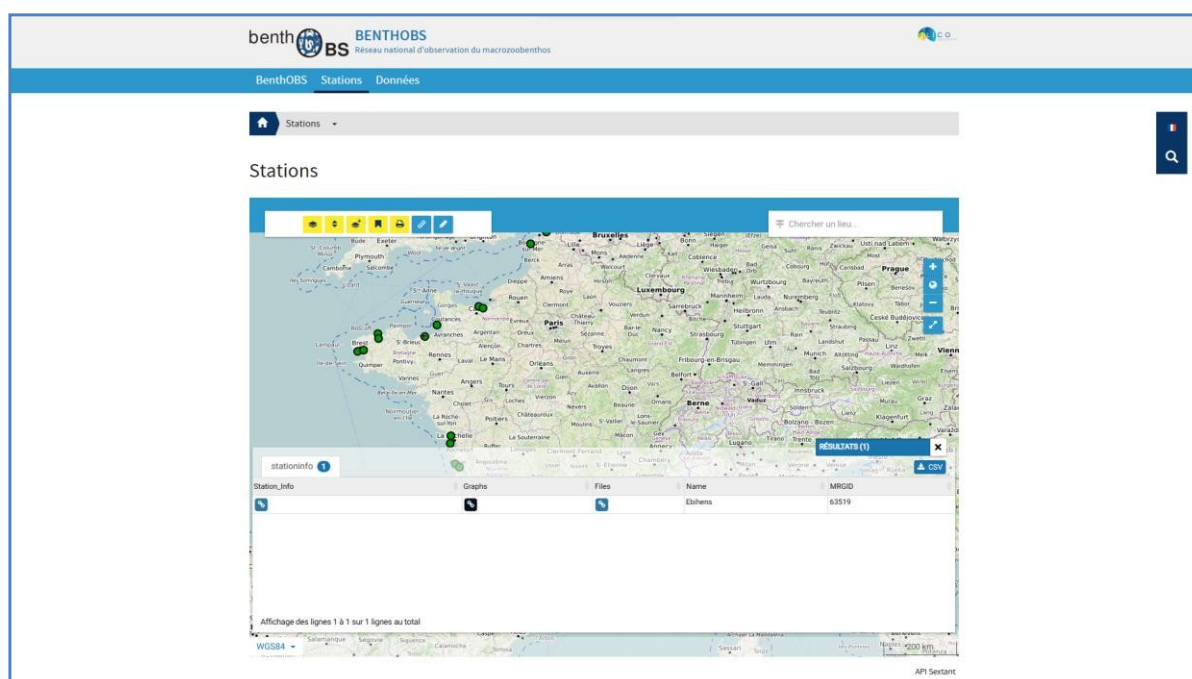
benth BS BENTHOBS Réseau national d'observation du macrozoobenthos

BenthOBS Stations Données

Stations

Stations

Chercher un lieu...

RÉSULTATS (1)

CSV

stationinfo 1

| Station_Info | Graphs | Files | Name | MRGID |
|---|---|---|---|---|
| | | | Ebihens | 63519 |

Affichage des lignes 1 à 1 sur 1 lignes au total

WGS84

200 km

API Sextant